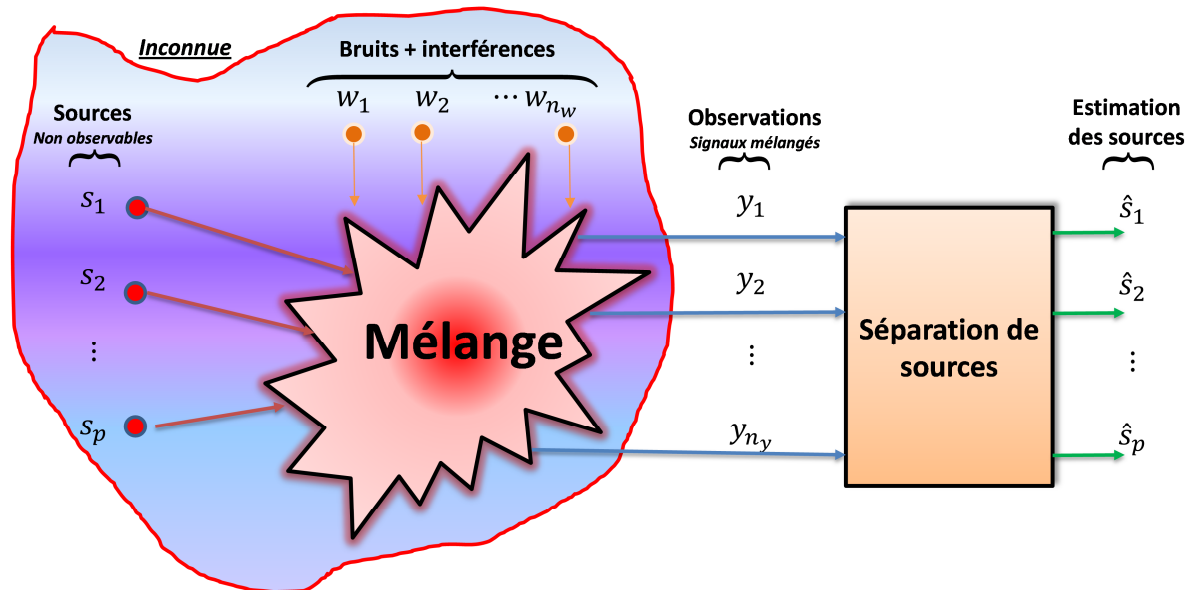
Inconnue

Bruits + interférences

$w_1$ $w_2$ $\cdots w_{n_w}$

Sources
Non observables

$s_1$

$s_2$

$\vdots$

$s_p$

Mélange

Observations
Signaux mélangés

$y_1$

$y_2$

$\vdots$

$y_{n_y}$

Séparation de sources

Estimation des sources

$\hat{s}_1$

$\hat{s}_2$

$\vdots$

$\hat{s}_p$